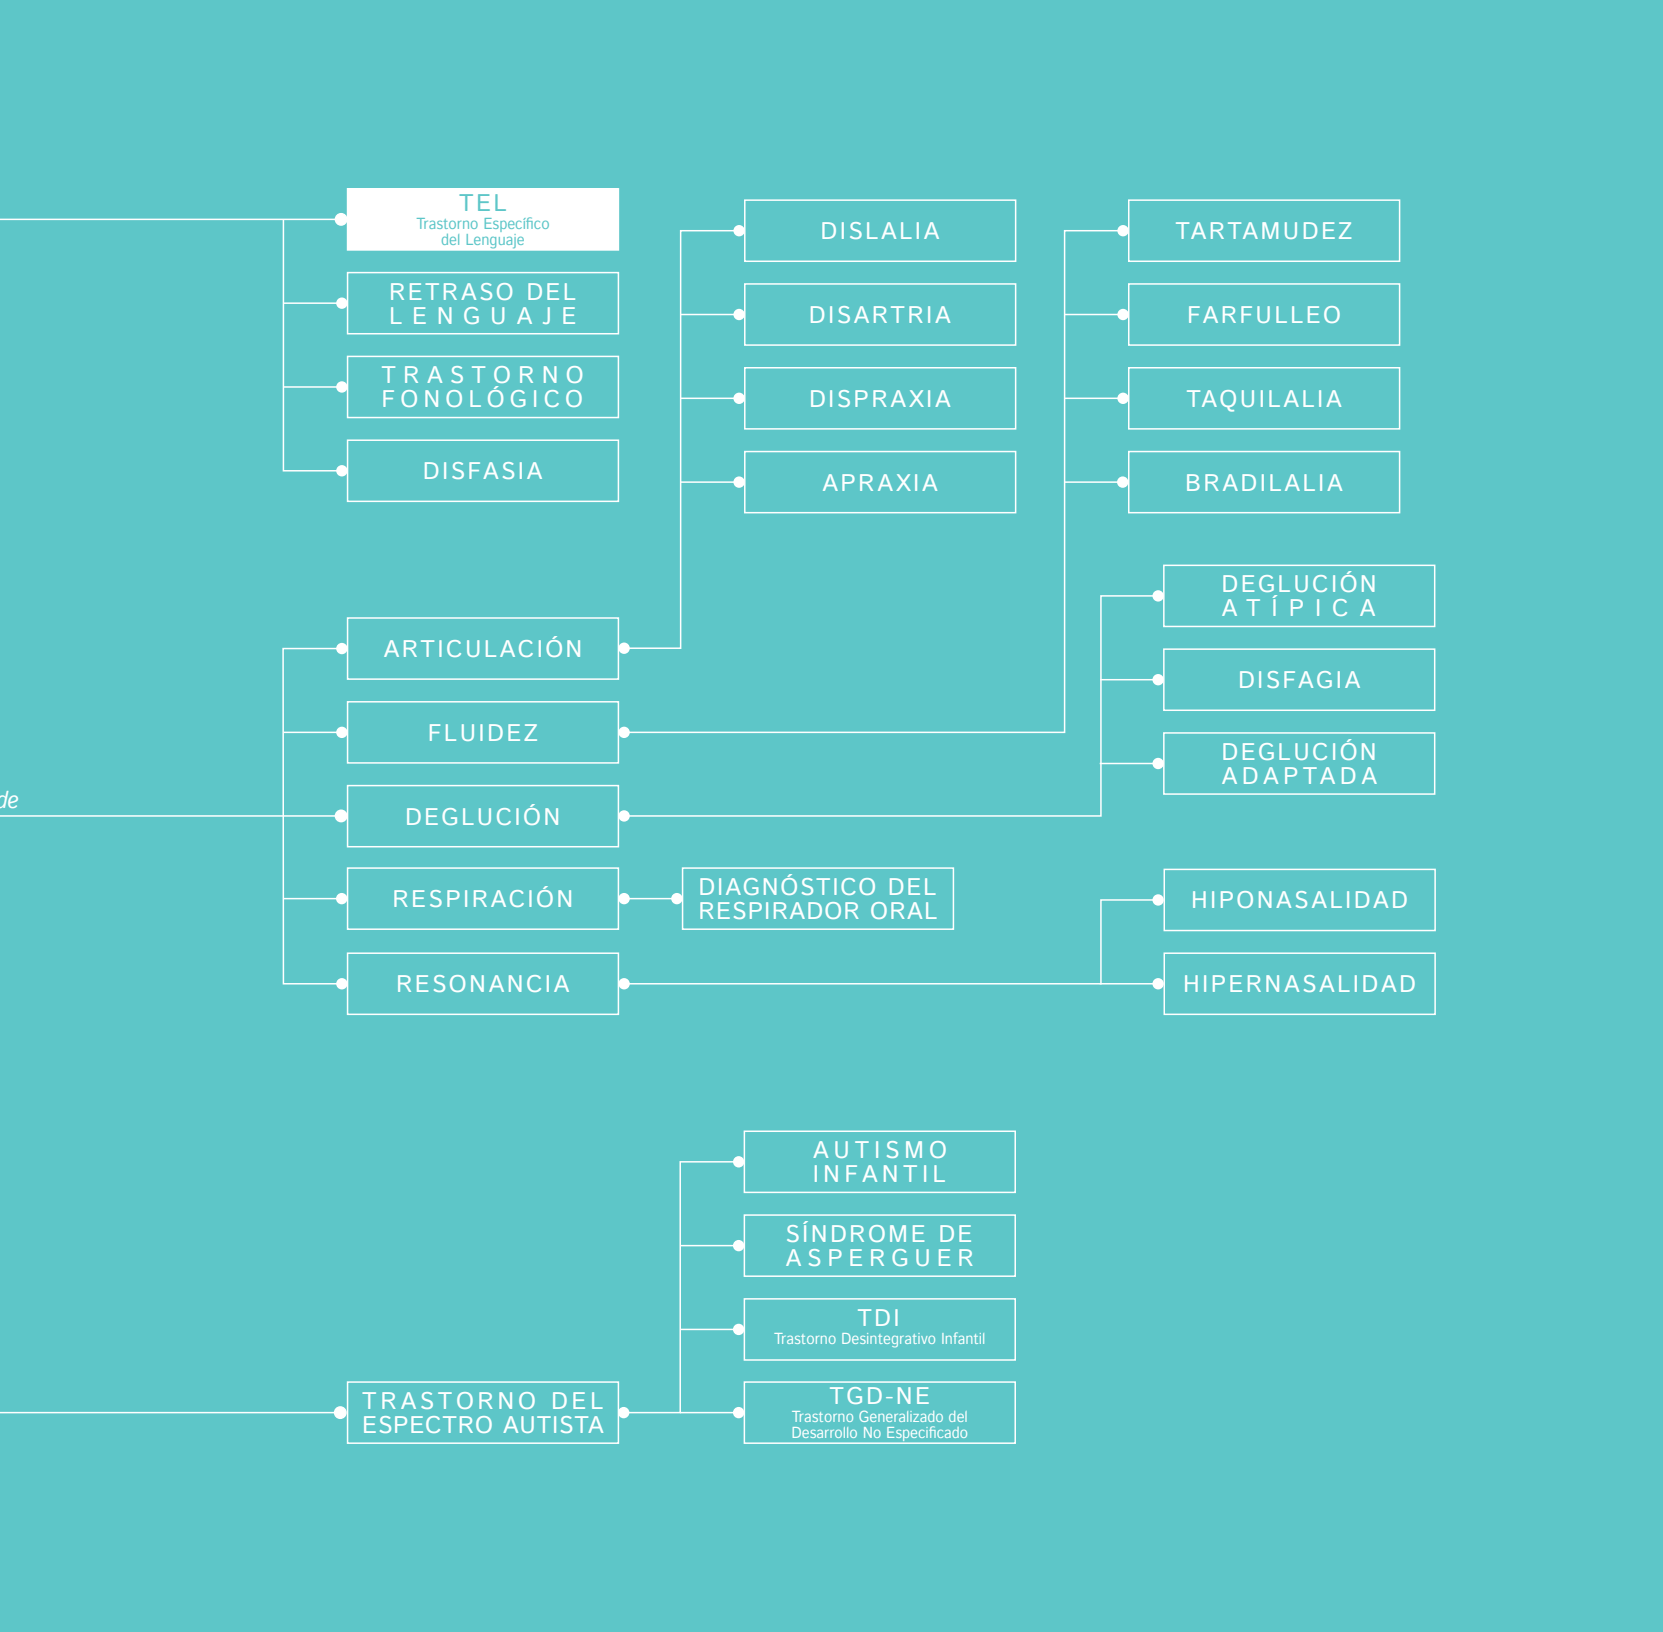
TEL
Trastorno Específico del Lenguaje

RETRASO DEL LENGUAJE

TRASTORNO FONOLÓGICO

DISFASIA

DISLALIA

DISARTRIA

DISPRAXIA

APRAXIA

TARTAMUDEZ

FARFULLEO

TAQUILALIA

BRADILALIA

DEGLUCIÓN ATÍPICA

DISFAGIA

DEGLUCIÓN ADAPTADA

de

ARTICULACIÓN

FLUIDEZ

DEGLUCIÓN

RESPIRACIÓN

DIAGNÓSTICO DEL RESPIRADOR ORAL

RESONANCIA

HIPONASALIDAD

HIPERNASALIDAD

AUTISMO INFANTIL

SÍNDROME DE ASPERGUER

TDI
Trastorno Desintegrativo Infantil

TRASTORNO DEL ESPECTRO AUTISTA

TGD-NE
Trastorno Generalizado del Desarrollo No Especificado